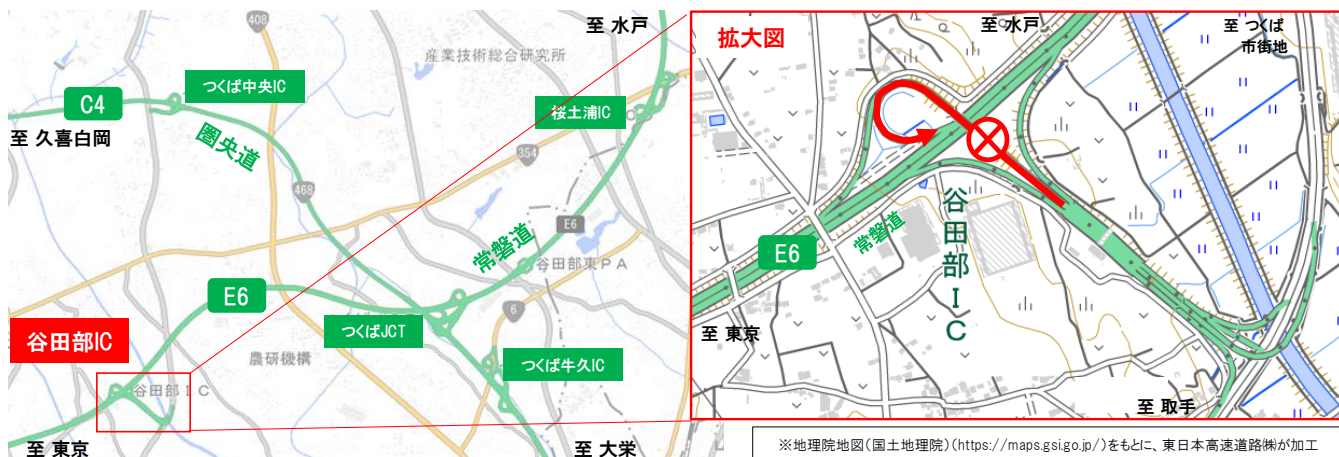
408
至 水戸
産業技術総合研究所
C4
つくば中央IC
至 久喜白岡
圏央道
桜土浦IC
354
468
E6
常磐道
谷田部東ＰＡ
E6
6
つくばJCT
谷田部IC
農研機構
つくば牛久IC
谷田部ＩＣ
至 東京
至 大栄

拡大図
至 水戸
至 つくば 市街地
谷田部ＩＣ
E6
常磐道
至 東京
至 取手

※地理院地図（国土地理院）（https://maps.gsi.go.jp/）をもとに、東日本高速道路㈱が加工